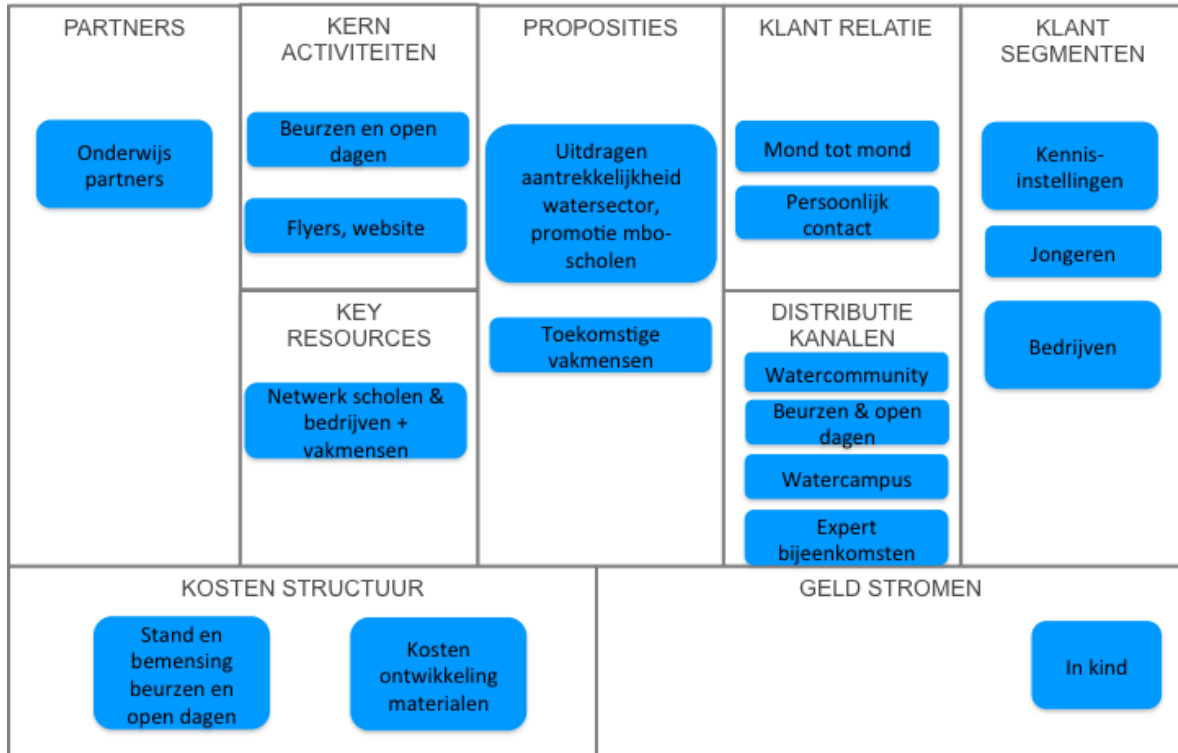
PARTNERS

Onderwijs partners

KERN ACTIVITEITEN

Beurzen en open dagen

Flyers, website

KEY RESOURCES

Netwerk scholen & bedrijven + vakmensen

PROPOSITIES

Uitdragen aantrekkelijkheid watersector, promotie mbo-scholen

Toekomstige vakmensen

KLANT RELATIE

Mond tot mond

Persoonlijk contact

DISTRIBUTIE KANALEN

Watercommunity

Beurzen & open dagen

Watercampus

Expert bijeenkomsten

KLANT SEGMENTEN

Kennis-instellingen

Jongeren

Bedrijven

KOSTEN STRUCTUUR

Stand en bemensing beurzen en open dagen

Kosten ontwikkeling materialen

GELD STROMEN

In kind